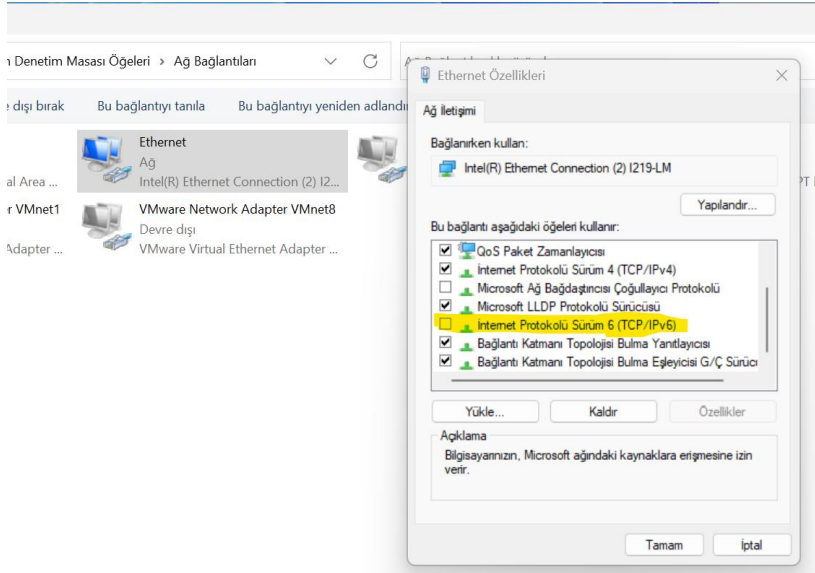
n Denetim Masası Öğeleri › Ağ Bağlantıları

e dışı bırak
Bu bağlantıyı tanıla
Bu bağlantıyı yeniden adlandı

al Area ...
Ethernet
Ağ
Intel(R) Ethernet Connection (2) I2...

r VMnet1
Adapter ...
VMware Network Adapter VMnet8
Devre dışı
VMware Virtual Ethernet Adapter ...

Ethernet Özellikleri

Ağ İletişimi

Bağlanırken kullan:

Intel(R) Ethernet Connection (2) I219-LM

Yapılandır...

Bu bağlantı aşağıdaki öğeleri kullanır:

QoS Paket Zamanlayıcısı
İnternet Protokolü Sürüm 4 (TCP/IPv4)
Microsoft Ağ Bağdaştırıcısı Çoğullayıcı Protokolü
Microsoft LLDP Protokolü Sürücüsü
İnternet Protokolü Sürüm 6 (TCP/IPv6)
Bağlantı Katmanı Topolojisi Bulma Yanıtlayıcısı
Bağlantı Katmanı Topolojisi Bulma Eşleyicisi G/Ç Sürücü

Yükle...
Kaldır
Özellikler

Açıklama

Bilgisayarınızın, Microsoft ağındaki kaynaklara erişmesine izin verir.

Tamam
İptal